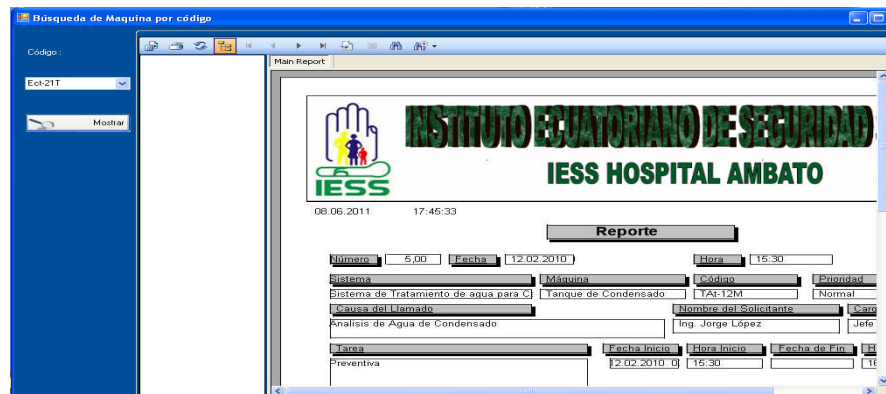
Búsqueda de Maquina por código

Código :

Ect-21T

Mostrar

Main Report

INSTITUTO ECUATORIANO DE SEGURIDAD

IESS

IESS HOSPITAL AMBATO

08.06.2011 17:45:33

Reporte

Número 5,00 Fecha 12.02.2010 Hora 15:30

Sistema Máquina Código Prioridad

Sistema de Tratamiento de agua para C Tanque de Condensado TAt-12M Normal

Causa del Llamado Nombre del Solicitante Carg

Analisis de Agua de Condensado Ing. Jorge López Jefe

Tarea Fecha Inicio Hora Inicio Fecha de Fin H

Preventiva 12.02.2010 0 15:30 1